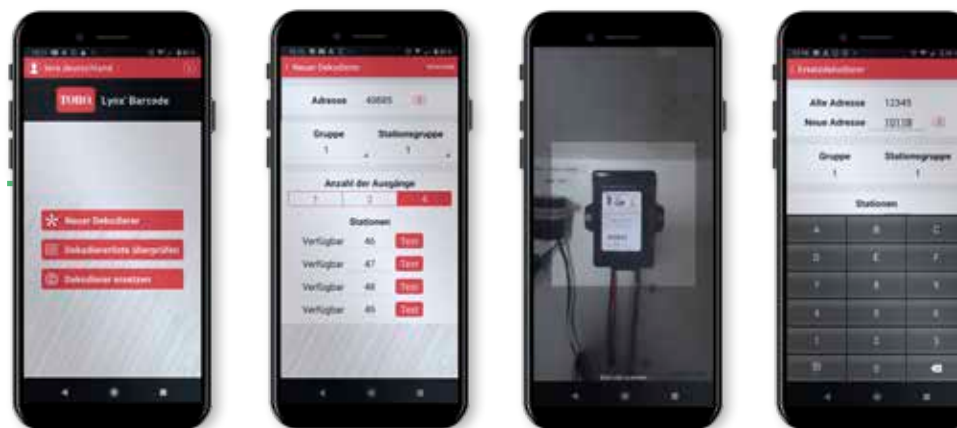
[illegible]

TORO Lynx Barcode

Neuer Dekodierer

Dekodiererliste überprüfen

Dekodierer ersetzen

Neuer Dekodierer

Adresse 40685

Gruppe 1

Stationsgruppe 1

Anzahl der Ausgänge

1 2 4

Stationen

Verfügbar 46 Test

Verfügbar 47 Test

Verfügbar 48 Test

Verfügbar 49 Test

Ersatzdekodierer

Alte Adresse 12345

Neue Adresse 10138

Gruppe 1

Stationsgruppe 1

Stationen

A B C

D E F